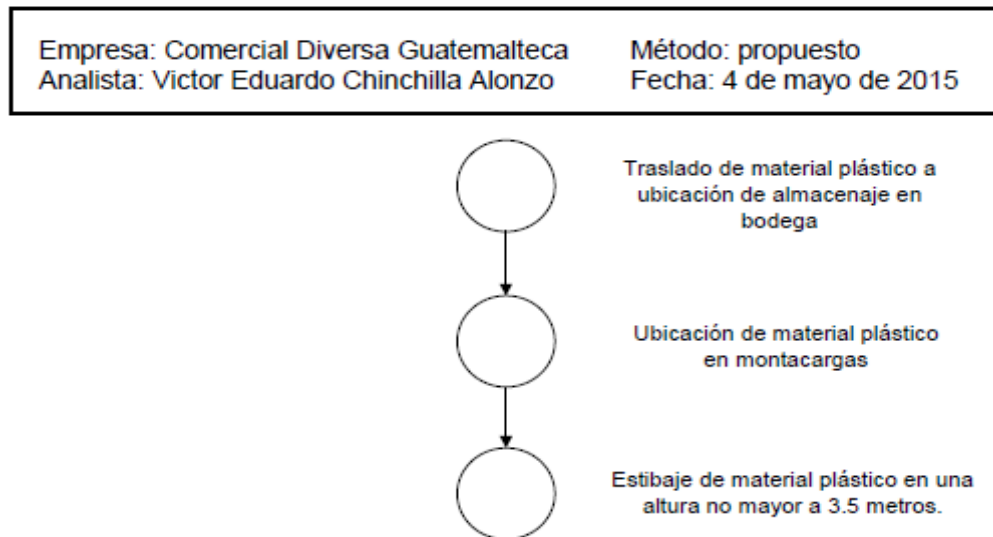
Empresa: Comercial Diversa Guatemalteca
Analista: Victor Eduardo Chinchilla Alonzo

Método: propuesto
Fecha: 4 de mayo de 2015

Traslado de material plástico a ubicación de almacenaje en bodega

Ubicación de material plástico en montacargas

Estibaje de material plástico en una altura no mayor a 3.5 metros.